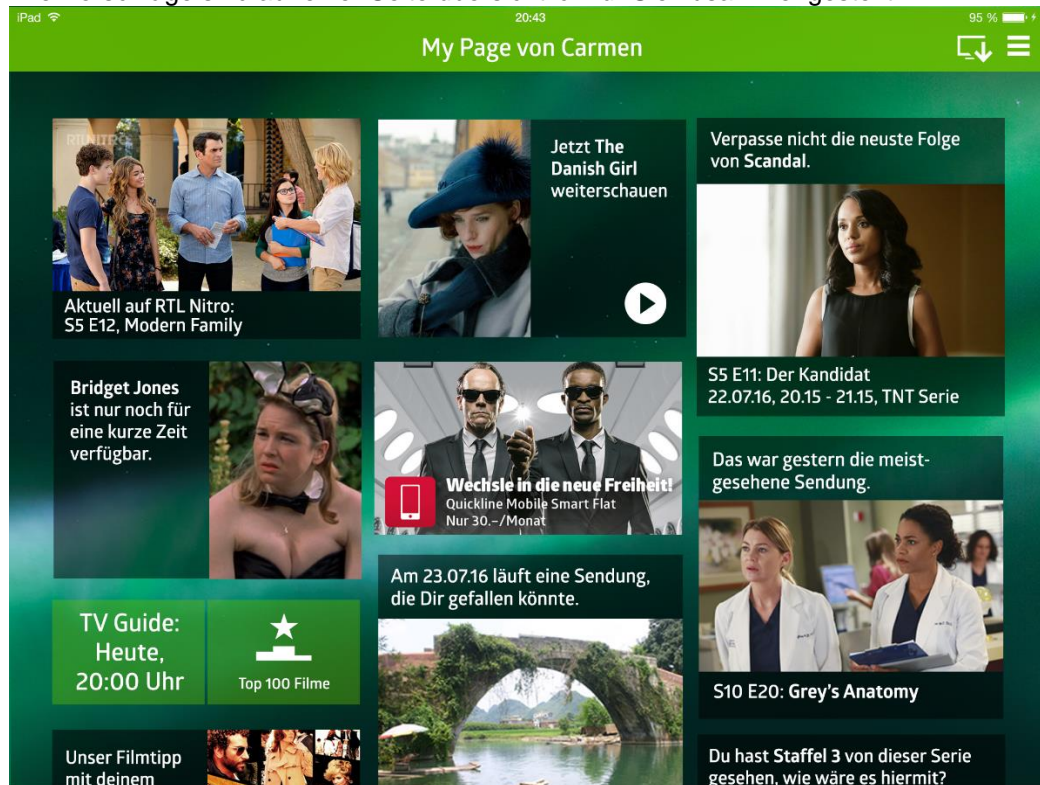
iPad
20:43
95 %

My Page von Carmen

Aktuell auf RTL Nitro:
S5 E12, Modern Family

Jetzt The Danish Girl weiterschauen

Verpasse nicht die neuste Folge von Scandal.

S5 E11: Der Kandidat
22.07.16, 20.15 - 21.15, TNT Serie

Bridget Jones ist nur noch für eine kurze Zeit verfügbar.

Wechsle in die neue Freiheit!
Quickline Mobile Smart Flat
Nur 30.–/Monat

Das war gestern die meistgesehene Sendung.

S10 E20: Grey's Anatomy

Am 23.07.16 läuft eine Sendung, die Dir gefallen könnte.

TV Guide: Heute, 20:00 Uhr

Top 100 Filme

Unser Filmtipp mit deinem

Du hast Staffel 3 von dieser Serie gesehen, wie wäre es hiermit?